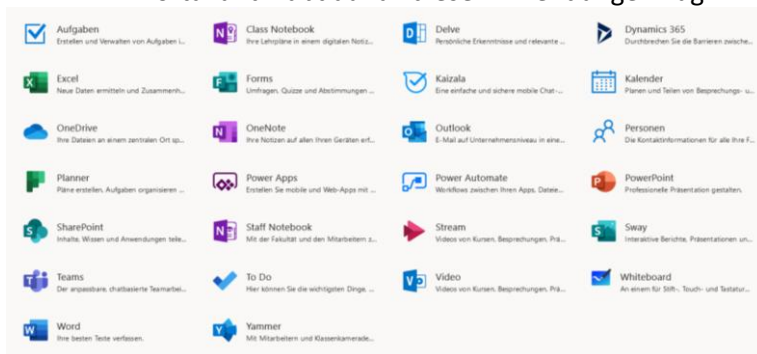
Aufgaben
Erstellen und Verwalten von Aufgaben i...

Class Notebook
Ihre Lehrpläne in einem digitalen Notiz...

Delve
Persönliche Erkenntnisse und relevante ...

Dynamics 365
Durchbrechen Sie die Barrieren zwische...

Excel
Neue Daten ermitteln und Zusammenh...

Forms
Umfragen, Quizze und Abstimmungen ...

Kaizala
Eine einfache und sichere mobile Chat-...

Kalender
Planen und Teilen von Besprechungs- u...

OneDrive
Ihre Dateien an einem zentralen Ort sp...

OneNote
Ihre Notizen auf allen Ihren Geräten erf...

Outlook
E-Mail auf Unternehmensniveau in eine...

Personen
Die Kontaktinformationen für alle Ihre F...

Planner
Pläne erstellen, Aufgaben organisieren ...

Power Apps
Erstellen Sie mobile und Web-Apps mit ...

Power Automate
Workflows zwischen Ihren Apps, Datei...

PowerPoint
Professionelle Präsentation gestalten.

SharePoint
Inhalte, Wissen und Anwendungen teile...

Staff Notebook
Mit der Fakultät und den Mitarbeitern z...

Stream
Videos von Kursen, Besprechungen, Prä...

Sway
Interaktive Berichte, Präsentationen un...

Teams
Der anpassbare, chatbasierte Teamarbei...

To Do
Hier können Sie die wichtigsten Dinge, ...

Video
Videos von Kursen, Besprechungen, Prä...

Whiteboard
An einem für Stift-, Touch- und Tastatur...

Word
Ihre besten Texte verfassen.

Yammer
Mit Mitarbeitern und Klassenkamerade...